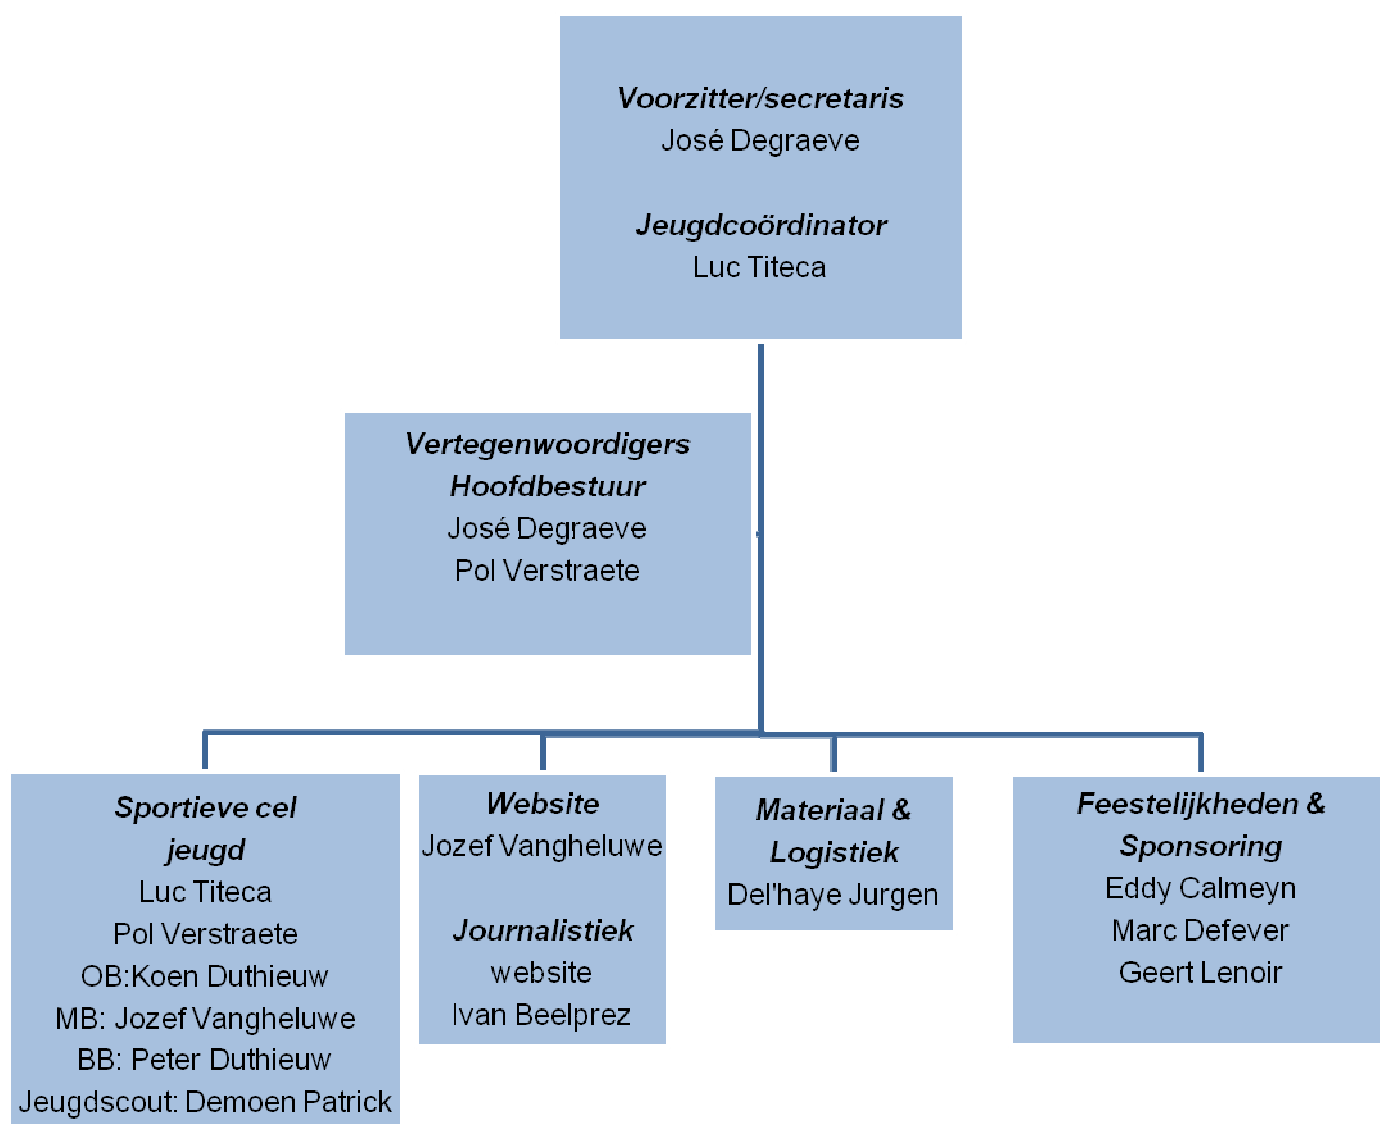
Voorzitter/secretaris
José Degraeve

Jeugdcoördinator
Luc Titeca

Vertegenwoordigers Hoofdbestuur
José Degraeve
Pol Verstraete

Sportieve cel jeugd
Luc Titeca
Pol Verstraete
OB:Koen Duthieuw
MB: Jozef Vangheluwe
BB: Peter Duthieuw
Jeugdscout: Demoen Patrick

Website
Jozef Vangheluwe

Journalistiek website
Ivan Beelprez

Materiaal & Logistiek
Del'haye Jurgen

Feestelijkheden & Sponsoring
Eddy Calmeyn
Marc Defever
Geert Lenoir